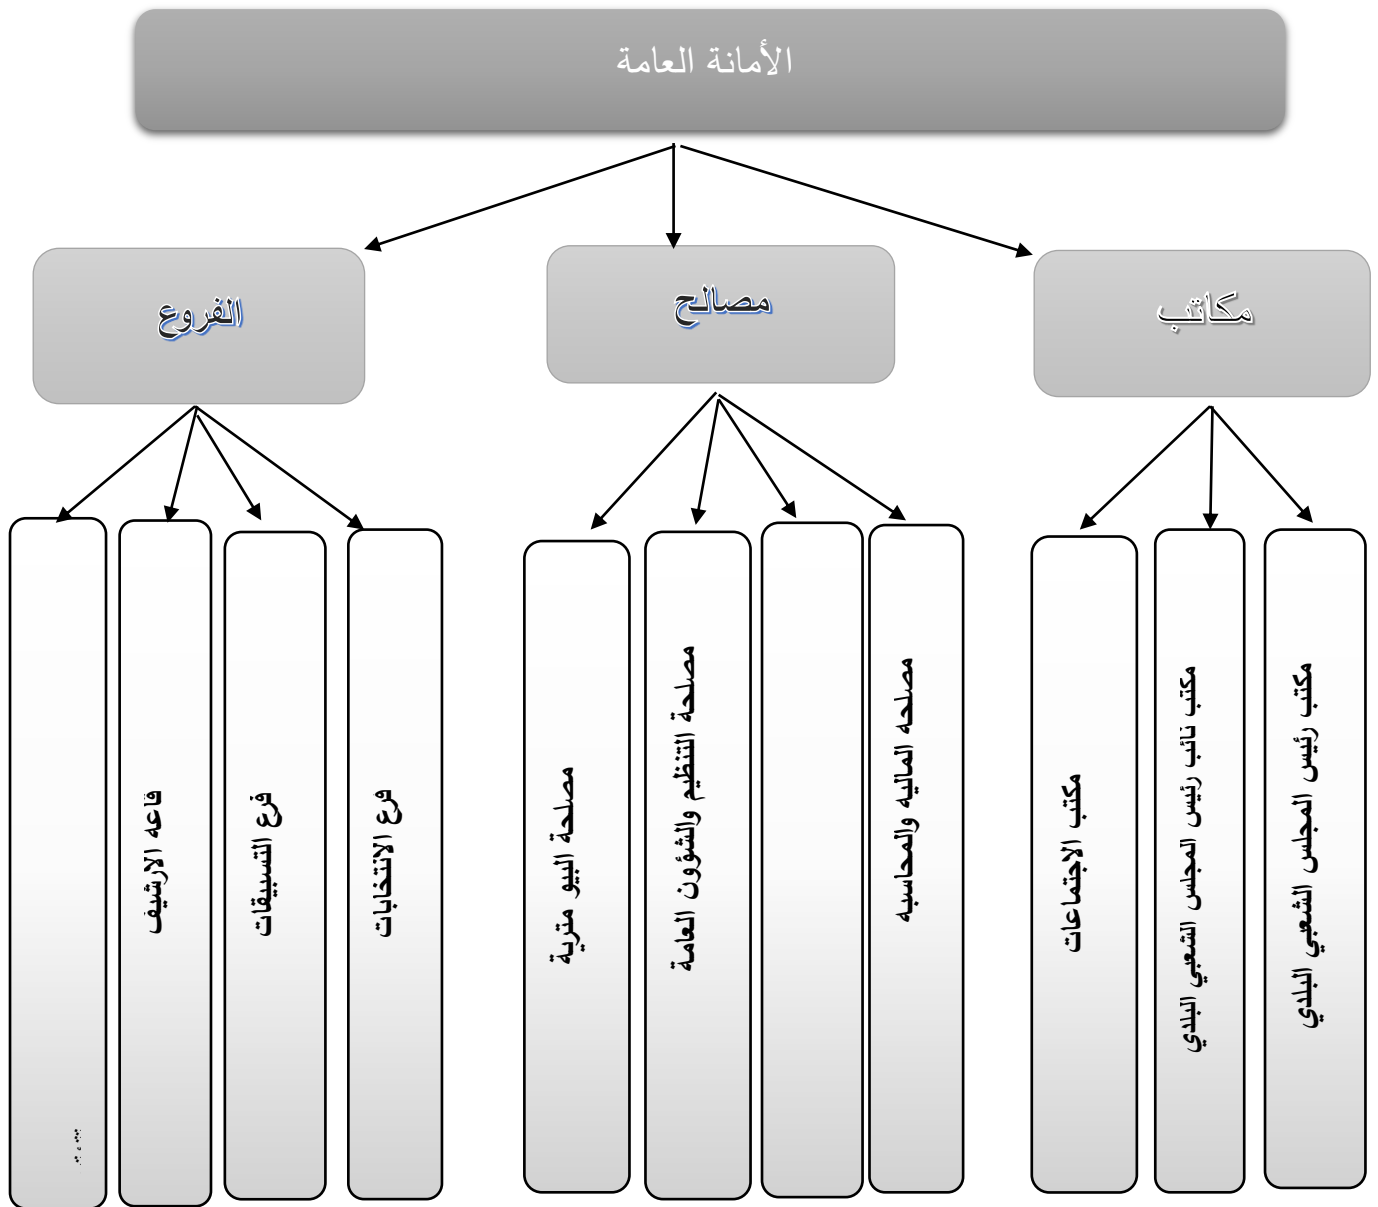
الأمانة العامة

الفروع

مصالح

مكاتب

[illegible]

قاعه الارشيف

فرع التسبيقات

فرع الانتخابات

مصلحة البيو مترية

مصلحة التنظيم والشؤون العامة

مصلحه الماليه والمحاسبه

مكتب الاجتماعات

مكتب نائب رئيس المجلس الشعبي البلدي

مكتب رئيس المجلس الشعبي البلدي